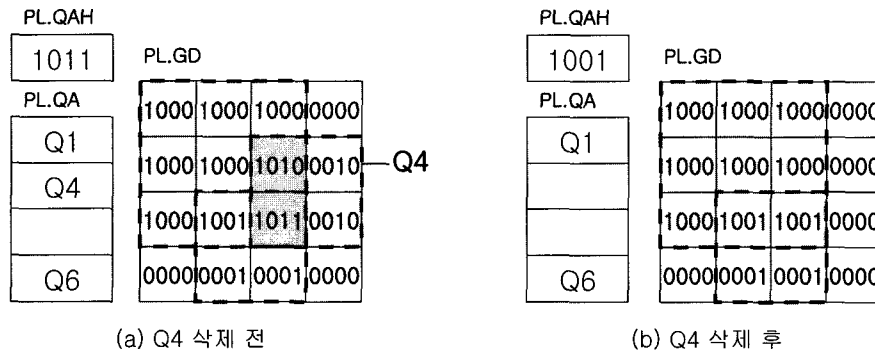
PL.QAH

1011

PL.QA

Q1

Q4

Q6

PL.GD

| 1000 | 1000 | 1000 | 0000 |
|---|---|---|---|
| 1000 | 1000 | 1010 | 0010 |
| 1000 | 1001 | 1011 | 0010 |
| 0000 | 0001 | 0001 | 0000 |

Q4

(a) Q4 삭제 전

PL.QAH

1001

PL.QA

Q1

Q6

PL.GD

| 1000 | 1000 | 1000 | 0000 |
|---|---|---|---|
| 1000 | 1000 | 1000 | 0000 |
| 1000 | 1001 | 1001 | 0000 |
| 0000 | 0001 | 0001 | 0000 |

(b) Q4 삭제 후